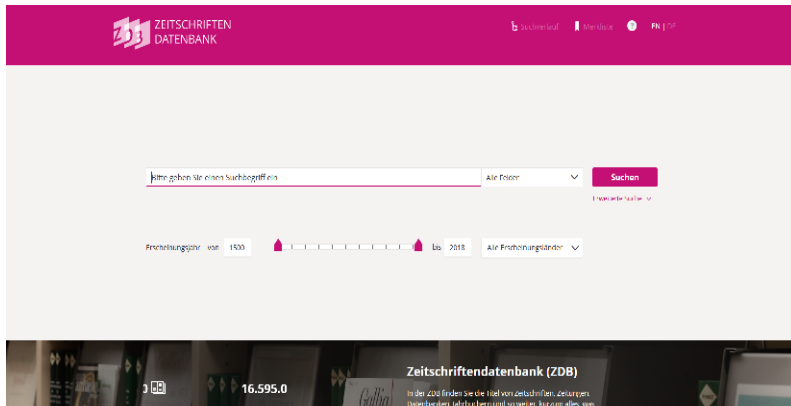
ZDB ZEITSCHRIFTEN DATENBANK

Suchverlauf Merkliste ? EN | DE

Bitte geben Sie einen Suchbegriff ein

Alle Felder

Suchen

Erweiterte Suche

Erscheinungsjahr von 1500 bis 2018 Alle Erscheinungsländer

Zeitschriftendatenbank (ZDB)

In der ZDB finden Sie die Titel von Zeitschriften, Zeitungen, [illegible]

16.595.0

Gallia